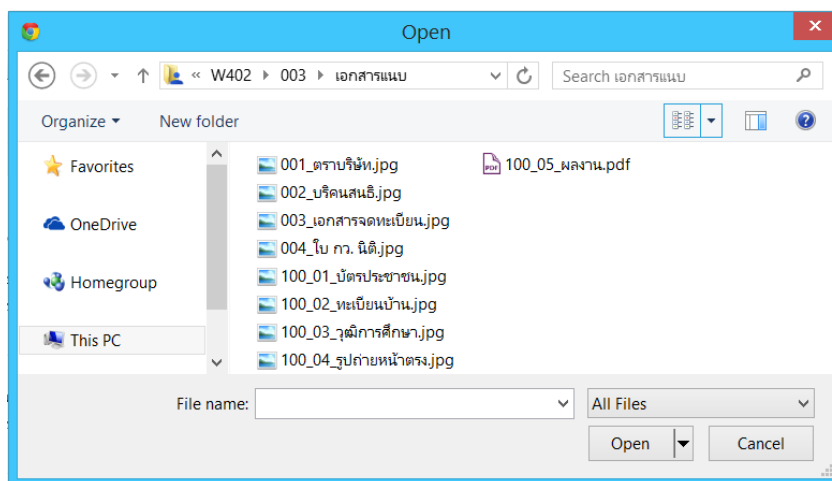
Open

« W402 ▸ 003 ▸ เอกสารแนบ

Search เอกสารแนบ

Organize ▾ New folder

Favorites
OneDrive
Homegroup
This PC

001_ตราบริษัท.jpg
002_บริคนสนธิ.jpg
003_เอกสารจดทะเบียน.jpg
004_ใบ กว. นิติ.jpg
100_01_บัตรประชาชน.jpg
100_02_ทะเบียนบ้าน.jpg
100_03_วุฒิการศึกษา.jpg
100_04_รูปถ่ายหน้าตรง.jpg

100_05_ผลงาน.pdf

File name:
All Files
Open
Cancel